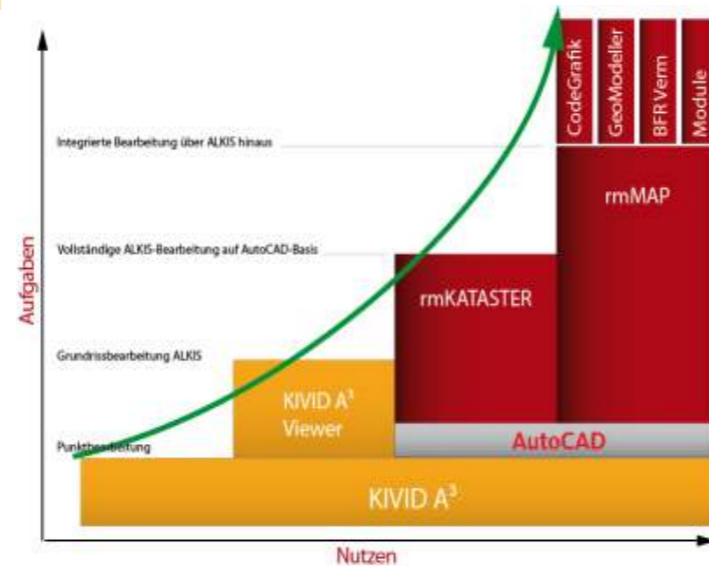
Integrierte Bearbeitung über ALKIS hinaus

Vollständige ALKIS-Bearbeitung auf AutoCAD-Basis

Grundrissbearbeitung ALKIS

Punktbearbeitung

Aufgaben

CodeGrafik

GeoModeller

BFR Verm

Module

rmMAP

rmKATASTER

KIVID A$^3$ Viewer

AutoCAD

KIVID A$^3$

Nutzen